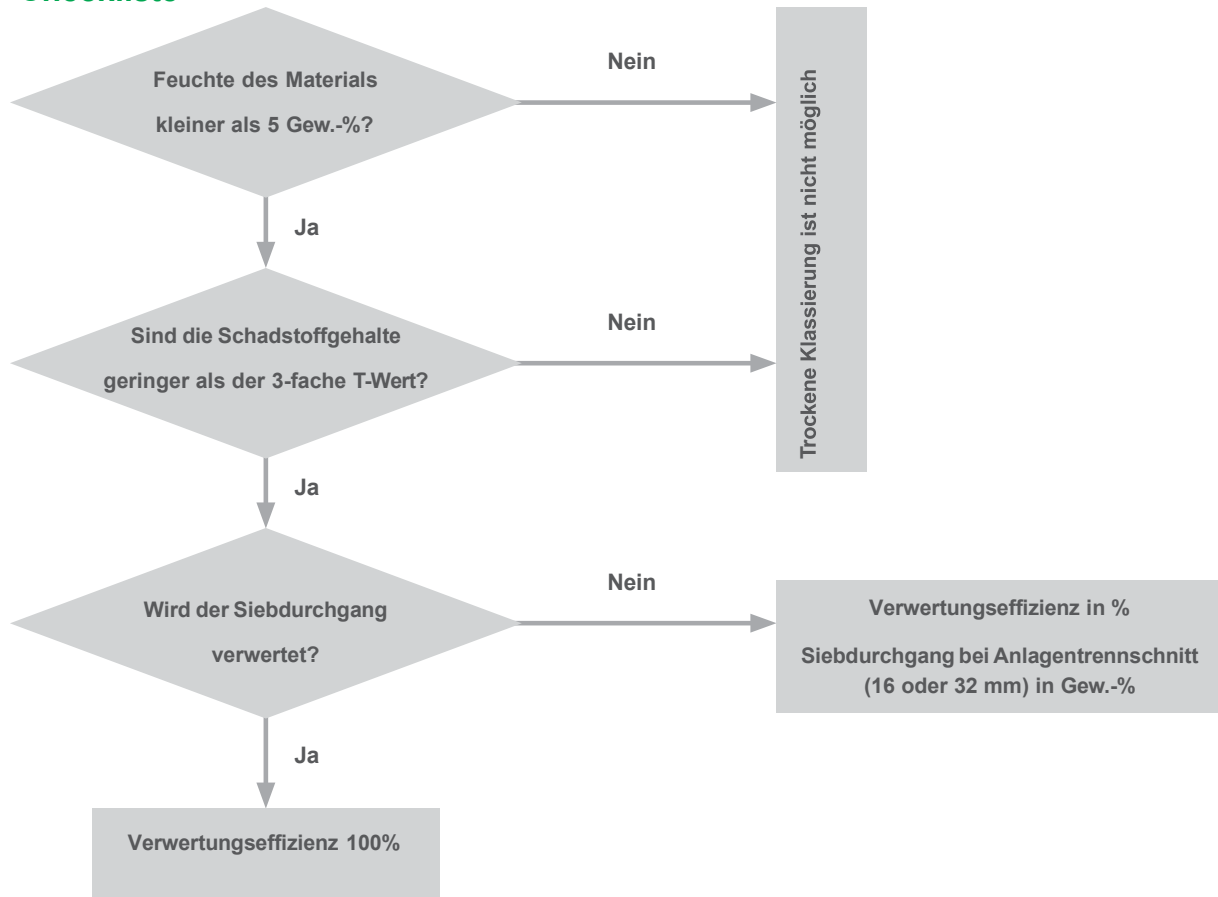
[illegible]

Feuchte des Materials kleiner als 5 Gew.-%?

Nein

Trockene Klassierung ist nicht möglich

Ja

Sind die Schadstoffgehalte geringer als der 3-fache T-Wert?

Nein

Ja

Wird der Siebdurchgang verwertet?

Nein

Verwertungseffizienz in %

Siebdurchgang bei Anlagentrennschnitt (16 oder 32 mm) in Gew.-%

Ja

Verwertungseffizienz 100%